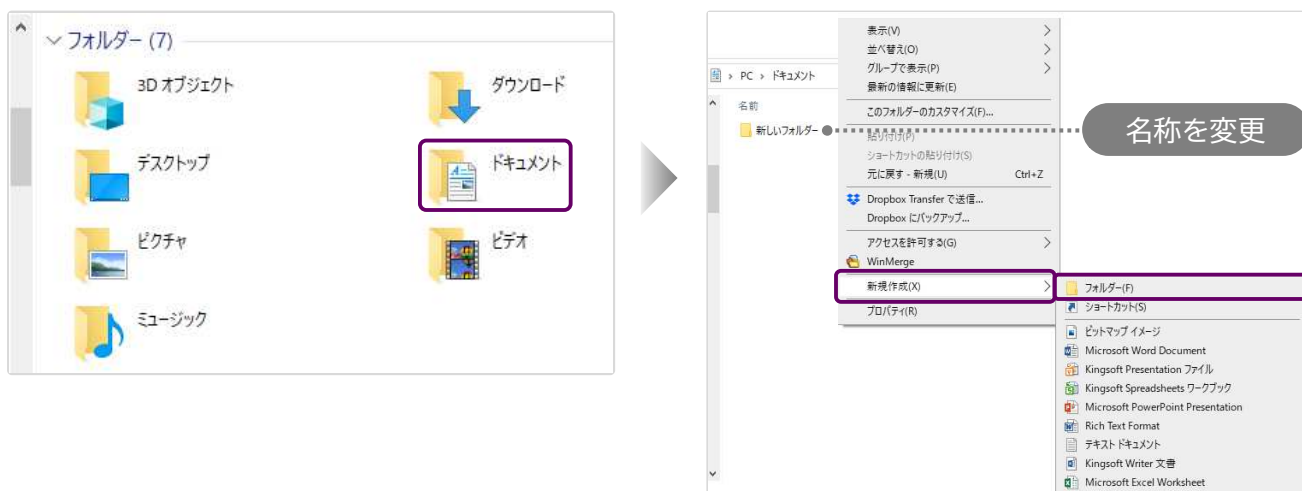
フォルダー (7)

3D オブジェクト

ダウンロード

デスクトップ

ドキュメント

ピクチャ

ビデオ

ミュージック

PC › ドキュメント

名前

新しいフォルダー

名称を変更

表示(V)
並べ替え(O)
グループで表示(P)
最新の情報に更新(E)
このフォルダーのカスタマイズ(F)...
貼り付け(P)
ショートカットの貼り付け(S)
元に戻す - 新規(U) Ctrl+Z
Dropbox Transfer で送信...
Dropbox にバックアップ...
アクセスを許可する(G)
WinMerge
新規作成(X)
プロパティ(R)

フォルダー(F)
ショートカット(S)
ビットマップ イメージ
Microsoft Word Document
Kingsoft Presentation ファイル
Kingsoft Spreadsheets ワークブック
Microsoft PowerPoint Presentation
Rich Text Format
テキスト ドキュメント
Kingsoft Writer 文書
Microsoft Excel Worksheet